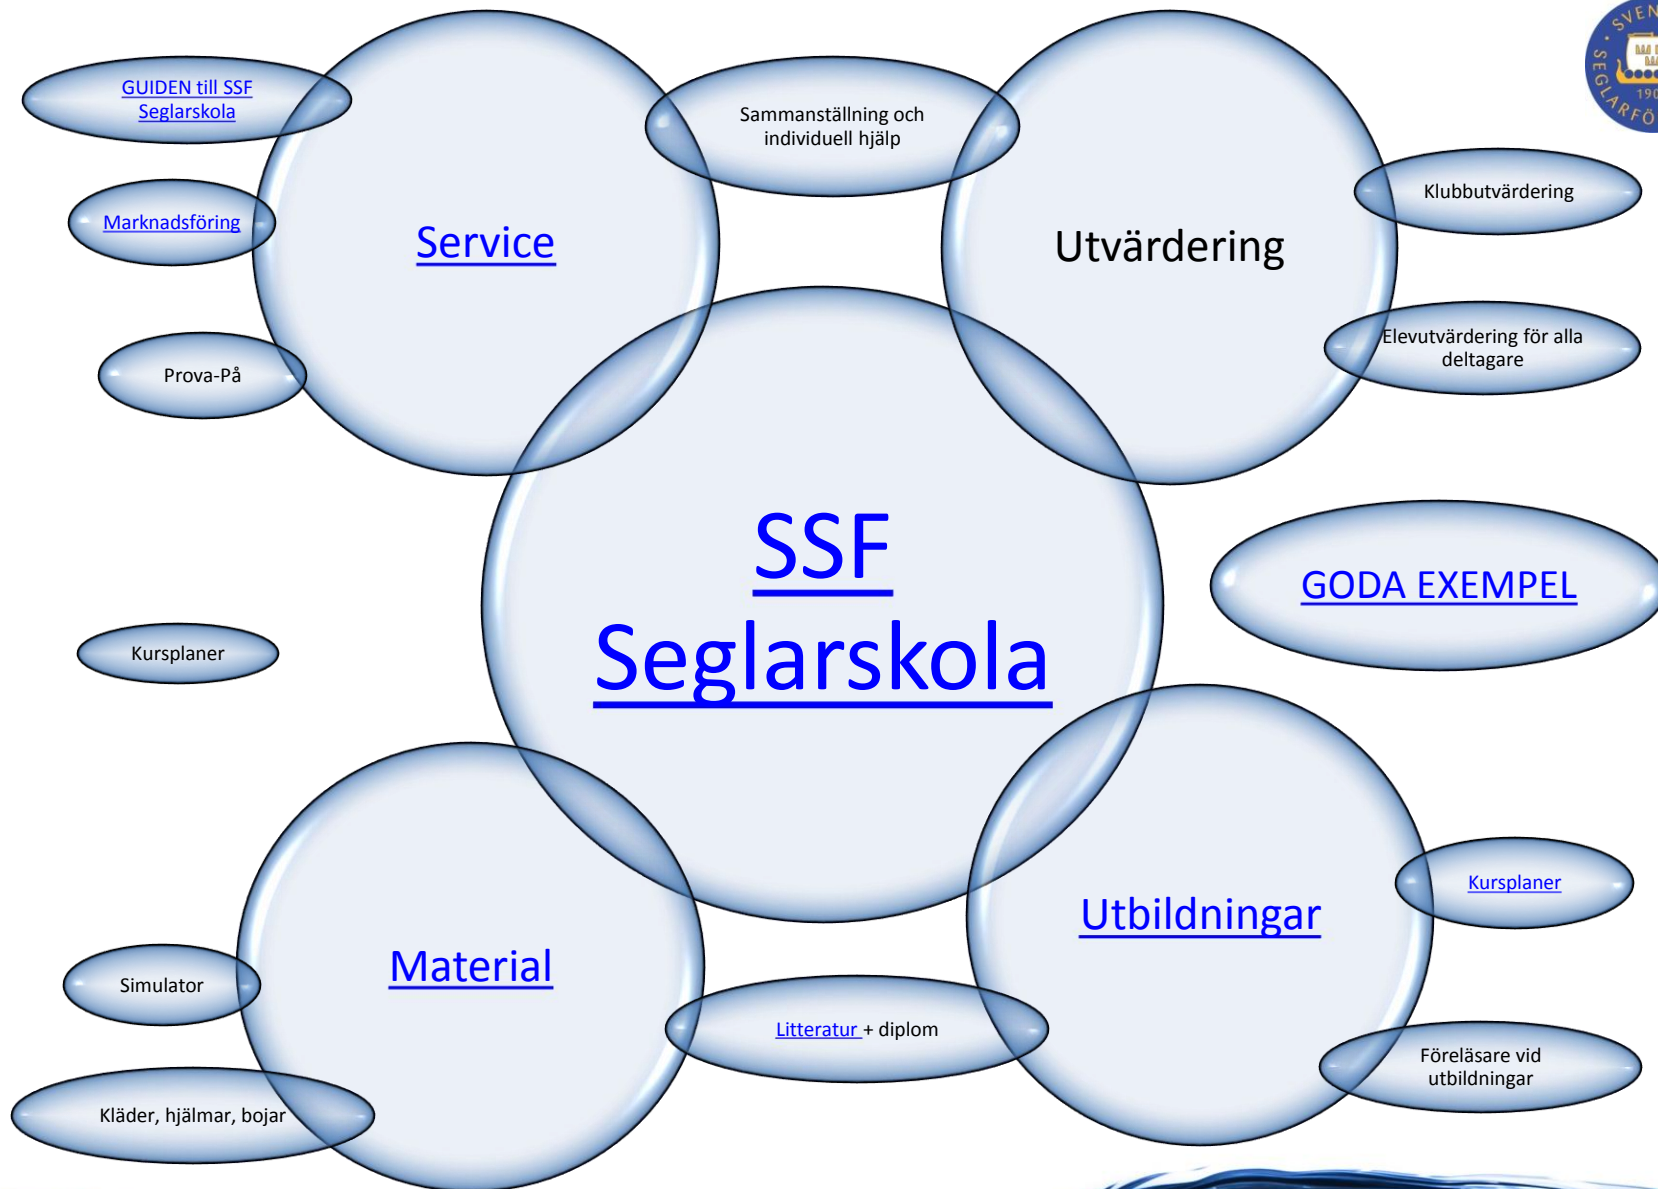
GUIDEN till SSF Seglarskola

Sammanställning och individuell hjälp

SVEN SEGLARFÖ 190

Marknadsföring

Service

Utvärdering

Klubbutvärdering

Prova-På

Elevutvärdering för alla deltagare

SSF Seglarskola

GODA EXEMPEL

Kursplaner

Kursplaner

Utbildningar

Material

Simulator

Litteratur + diplom

Föreläsare vid utbildningar

Kläder, hjälmar, bojar